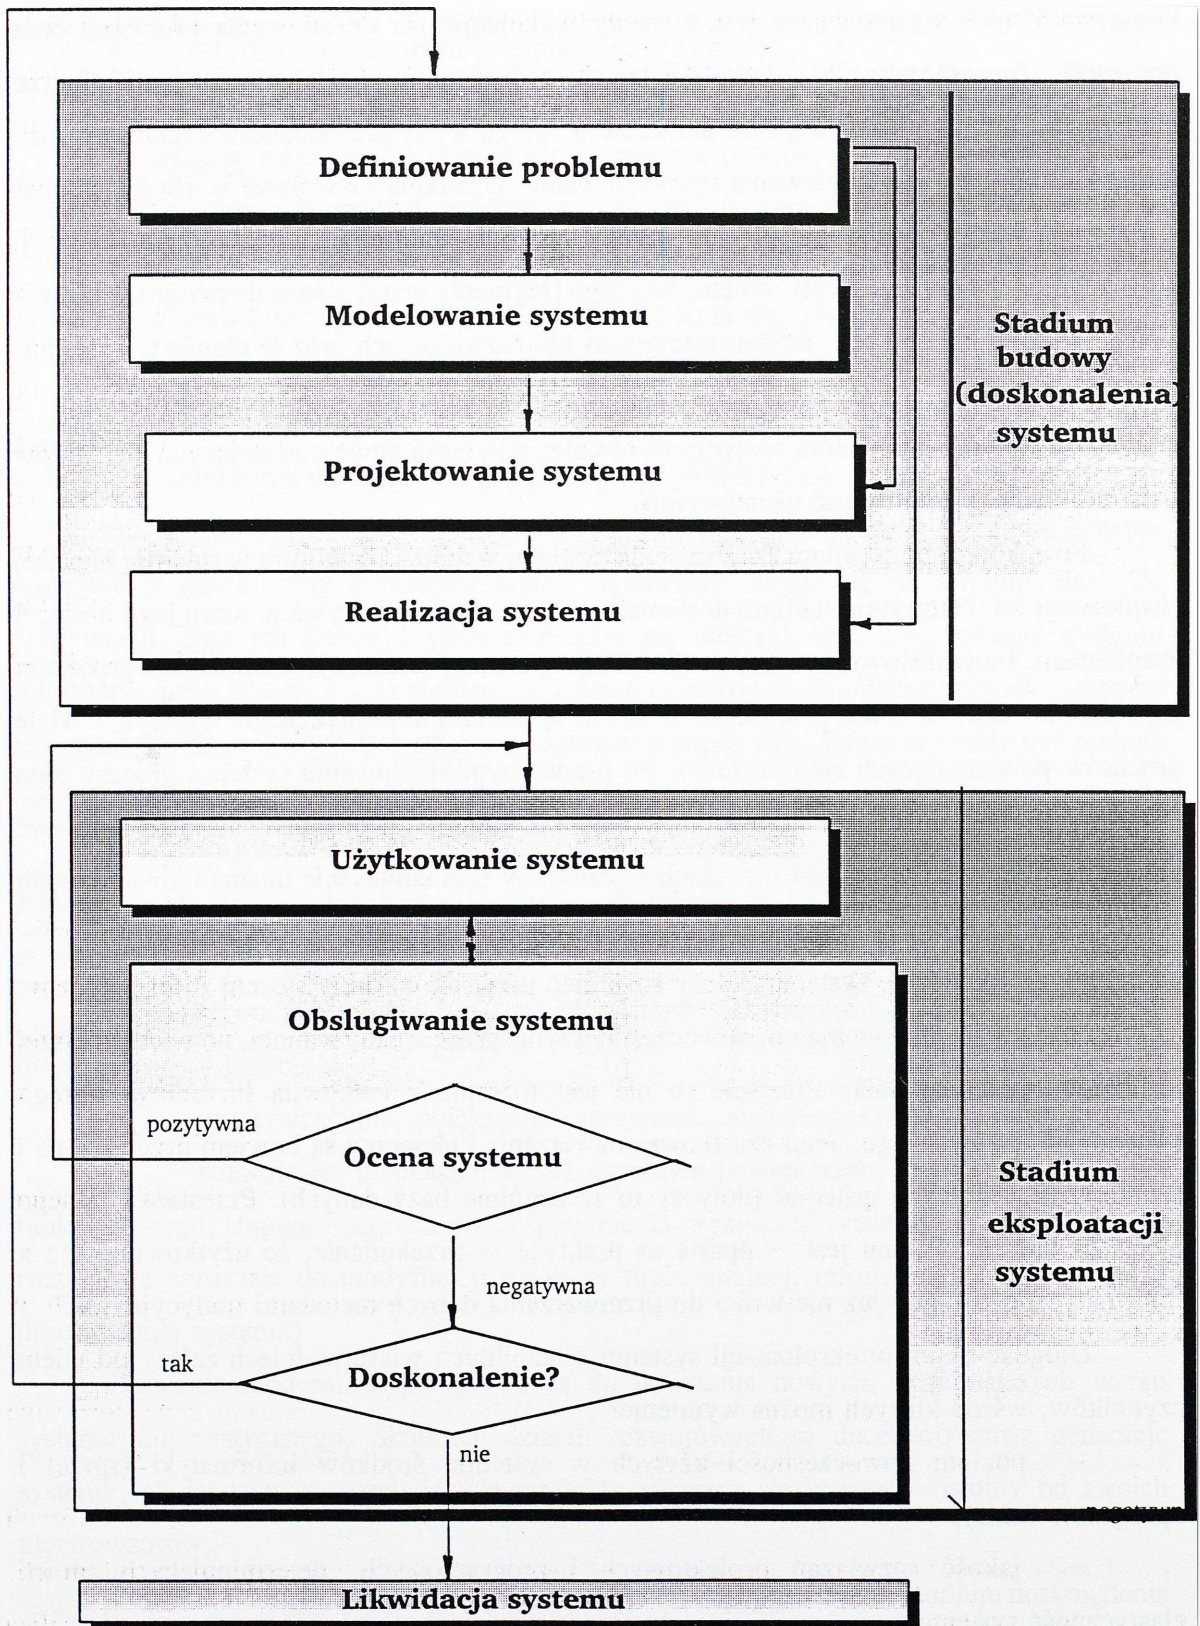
Definiowanie problemu

Modelowanie systemu

Projektowanie systemu

Realizacja systemu

Stadium budowy (doskonalenia) systemu

Użytkowanie systemu

Obslugiwanie systemu

pozytywna

Ocena systemu

negatywna

tak

Doskonalenie?

nie

Stadium eksploatacji systemu

Likwidacja systemu